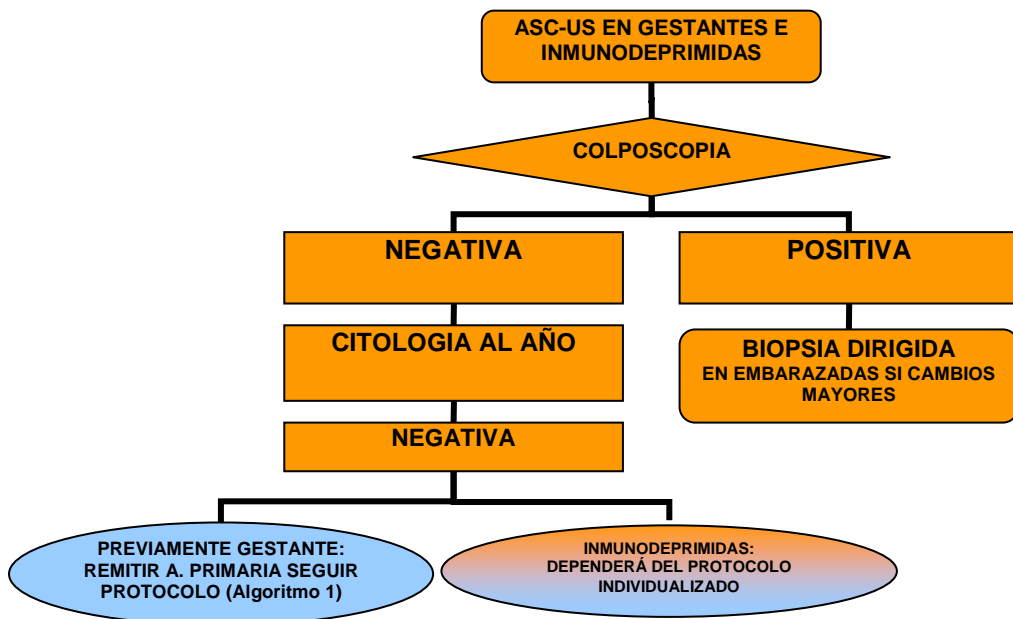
ASC-US EN GESTANTES E INMUNODEPRIMIDAS

COLPOSCOPIA

NEGATIVA

POSITIVA

CITOLOGIA AL AÑO

BIOPSIA DIRIGIDA
EN EMBARAZADAS SI CAMBIOS MAYORES

NEGATIVA

PREVIAMENTE GESTANTE: REMITIR A. PRIMARIA SEGUIR PROTOCOLO (Algoritmo 1)

INMUNODEPRIMIDAS: DEPENDERÁ DEL PROTOCOLO INDIVIDUALIZADO